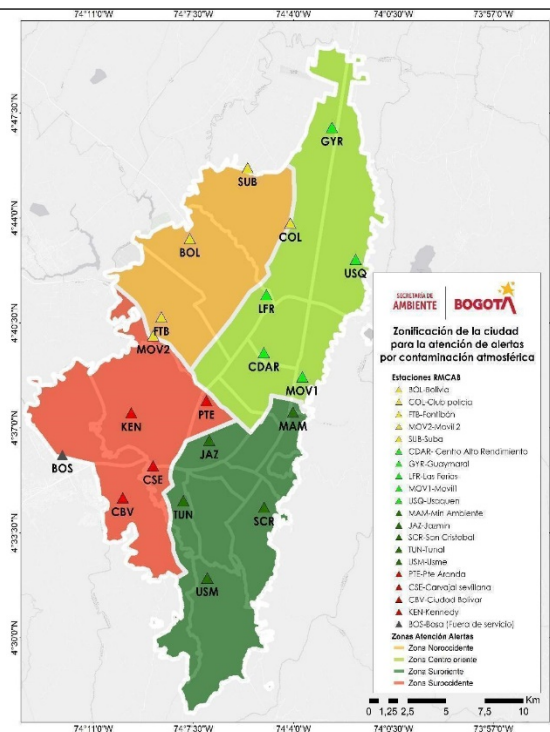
74°11'0"W 74°7'30"W 74°4'0"W 74°0'30"W 73°57'0"W

4°47'30"N

4°44'0"N

4°40'30"N

4°37'0"N

4°33'30"N

4°30'0"N

GYR

SUB

COL

BOL

USQ

LFR

FTB

MOV2

CDAR

MOV1

MAM

PTE

KEN

JAZ

BOS

CSE

CBV

TUN

SCR

USM

SECRETARÍA DE AMBIENTE

BOGOTÁ

Zonificación de la ciudad para la atención de alertas por contaminación atmosférica

Estaciones RMCAB
BOL-Bolivia
COL-Club policía
FTB-Fontibón
MOV2-Movil 2
SUB-Suba
CDAR- Centro Alto Rendimiento
GYR-Guaymaral
LFR-Las Ferias
MOV1-Movil1
USQ-Usaquen
MAM-Min Ambiente
JAZ-Jazmín
SCR-San Cristobal
TUN-Tunal
USM-Usme
PTE-Pte Aranda
CSE-Carvajal sevillana
CBV-Ciudad Bolivar
KEN-Kennedy
BOS-Bosa (Fuera de servicio)

Zonas Atención Alertas
Zona Noroccidente
Zona Centro oriente
Zona Suroriente
Zona Suroccidente

Km
0 1,25 2,5 5 7,5 10

74°11'0"W 74°7'30"W 74°4'0"W 74°0'30"W 73°57'0"W